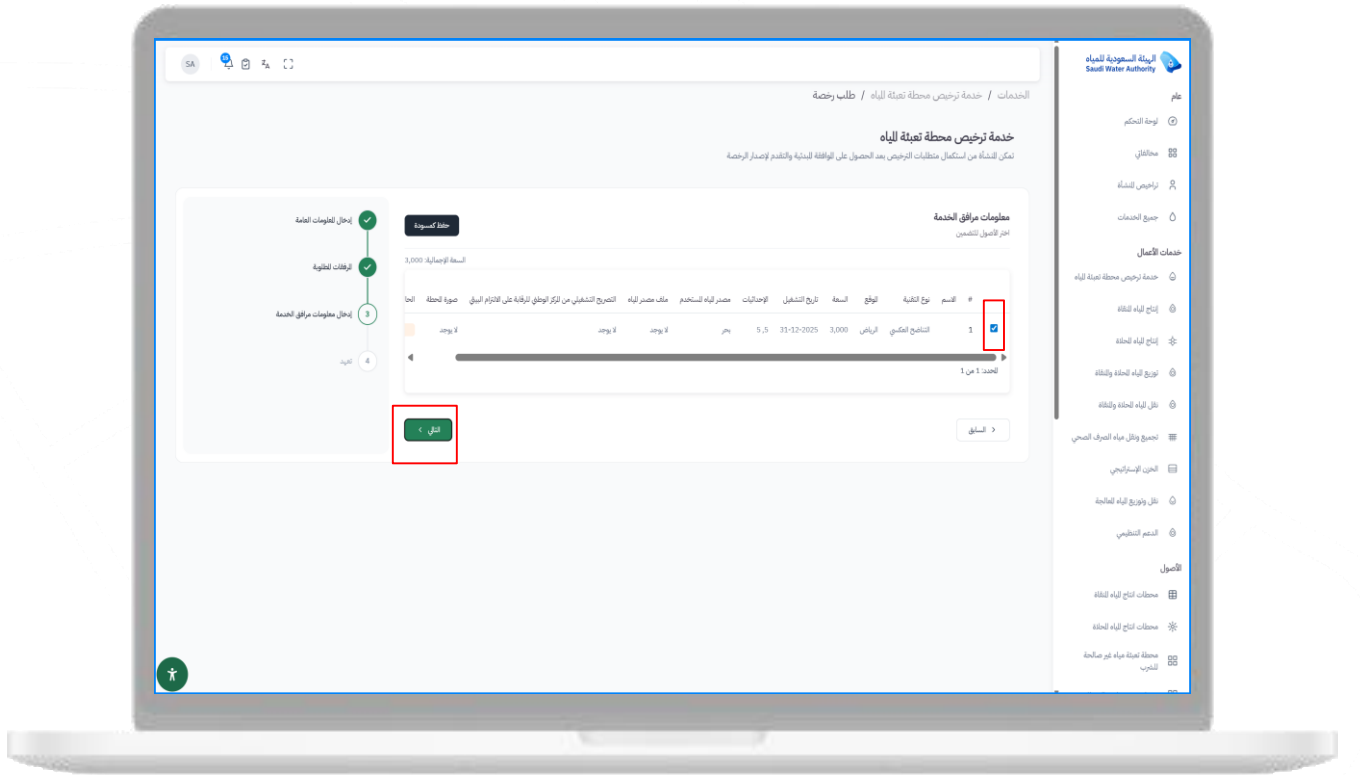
الهيئة السعودية للمياه
Saudi Water Authority

عام
لوحة التحكم
مخالفاتي
تراخيص المنشأة
جميع الخدمات

خدمات الأعمال
خدمة ترخيص محطة تعبئة المياه
إنتاج المياه المنقاة
إنتاج المياه المحلاة
توزيع المياه المحلاة والمنقاة
نقل المياه المحلاة والمنقاة
تجميع ونقل مياه الصرف الصحي
الخزن الإستراتيجي
نقل وتوزيع المياه المعالجة
الدعم التنظيمي

الأصول
محطات انتاج المياه المنقاة
محطات انتاج المياه المحلاة
محطة تعبئة مياه غير صالحة للشرب

SA

الخدمات / خدمة ترخيص محطة تعبئة المياه / طلب رخصة

خدمة ترخيص محطة تعبئة المياه
تمكن المنشأة من استكمال متطلبات الترخيص بعد الحصول على الموافقة المبدئية والتقدم لإصدار الرخصة

إدخال المعلومات العامة
المرفقات المطلوبة
3 إدخال معلومات مرافق الخدمة
4 تأكيد

معلومات مرافق الخدمة
اختر الأصول لتضمين
حفظ كمسودة

السعة الإجمالية: 3,000

| # | الاسم | نوع التقنية | الموقع | السعة | تاريخ التشغيل | الإحداثيات | مصدر المياه المستخدم | ملف مصدر المياه | التصريح التشغيلي من المركز الوطني للرقابة على الالتزام البيئي | صورة المحطة | الحا |
|---|---|---|---|---|---|---|---|---|---|---|---|
| 1 | | التناضح العكسي | الرياض | 3,000 | 31-12-2025 | 5 ,5 | بحر | لا يوجد | لا يوجد | لا يوجد | |

المحدد: 1 من 1

التالي
السابق